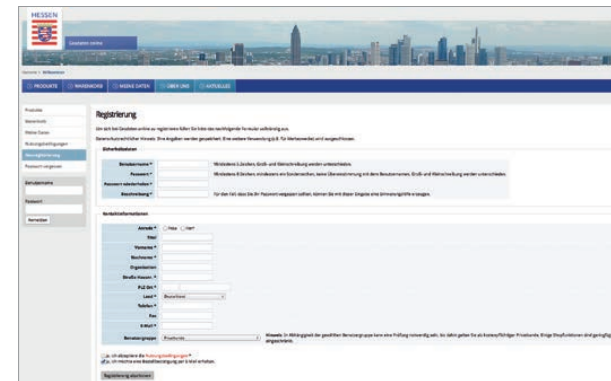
HESSEN

Geodaten online

PRODUKTE | WARENKORB | MEINE DATEN | ÜBER UNS | AKTUELLES

Produkte
Warenkorb
Meine Daten
Nutzungsbedingungen
Registrierung
Passwort vergessen

Benutzername

Passwort

Anmelden

Registrierung

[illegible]

Sicherheitsdaten

Benutzername *
Passwort *
Passwort wiederholen *
Beschreibung *

Kontaktinformationen

Anrede * Frau Herr
Titel
Vorname *
Nachname *
Organisation
Straße Hausnr. *
PLZ Ort *
Land * Deutschland
Telefon *
Fax
E-Mail *
Benutzergruppe * Privatkunde

Hinweis: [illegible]

Ja, ich akzeptiere die Nutzungsbedingungen *
Ja, ich möchte eine Bestellbestätigung per E-Mail erhalten.

Registrierung abschicken